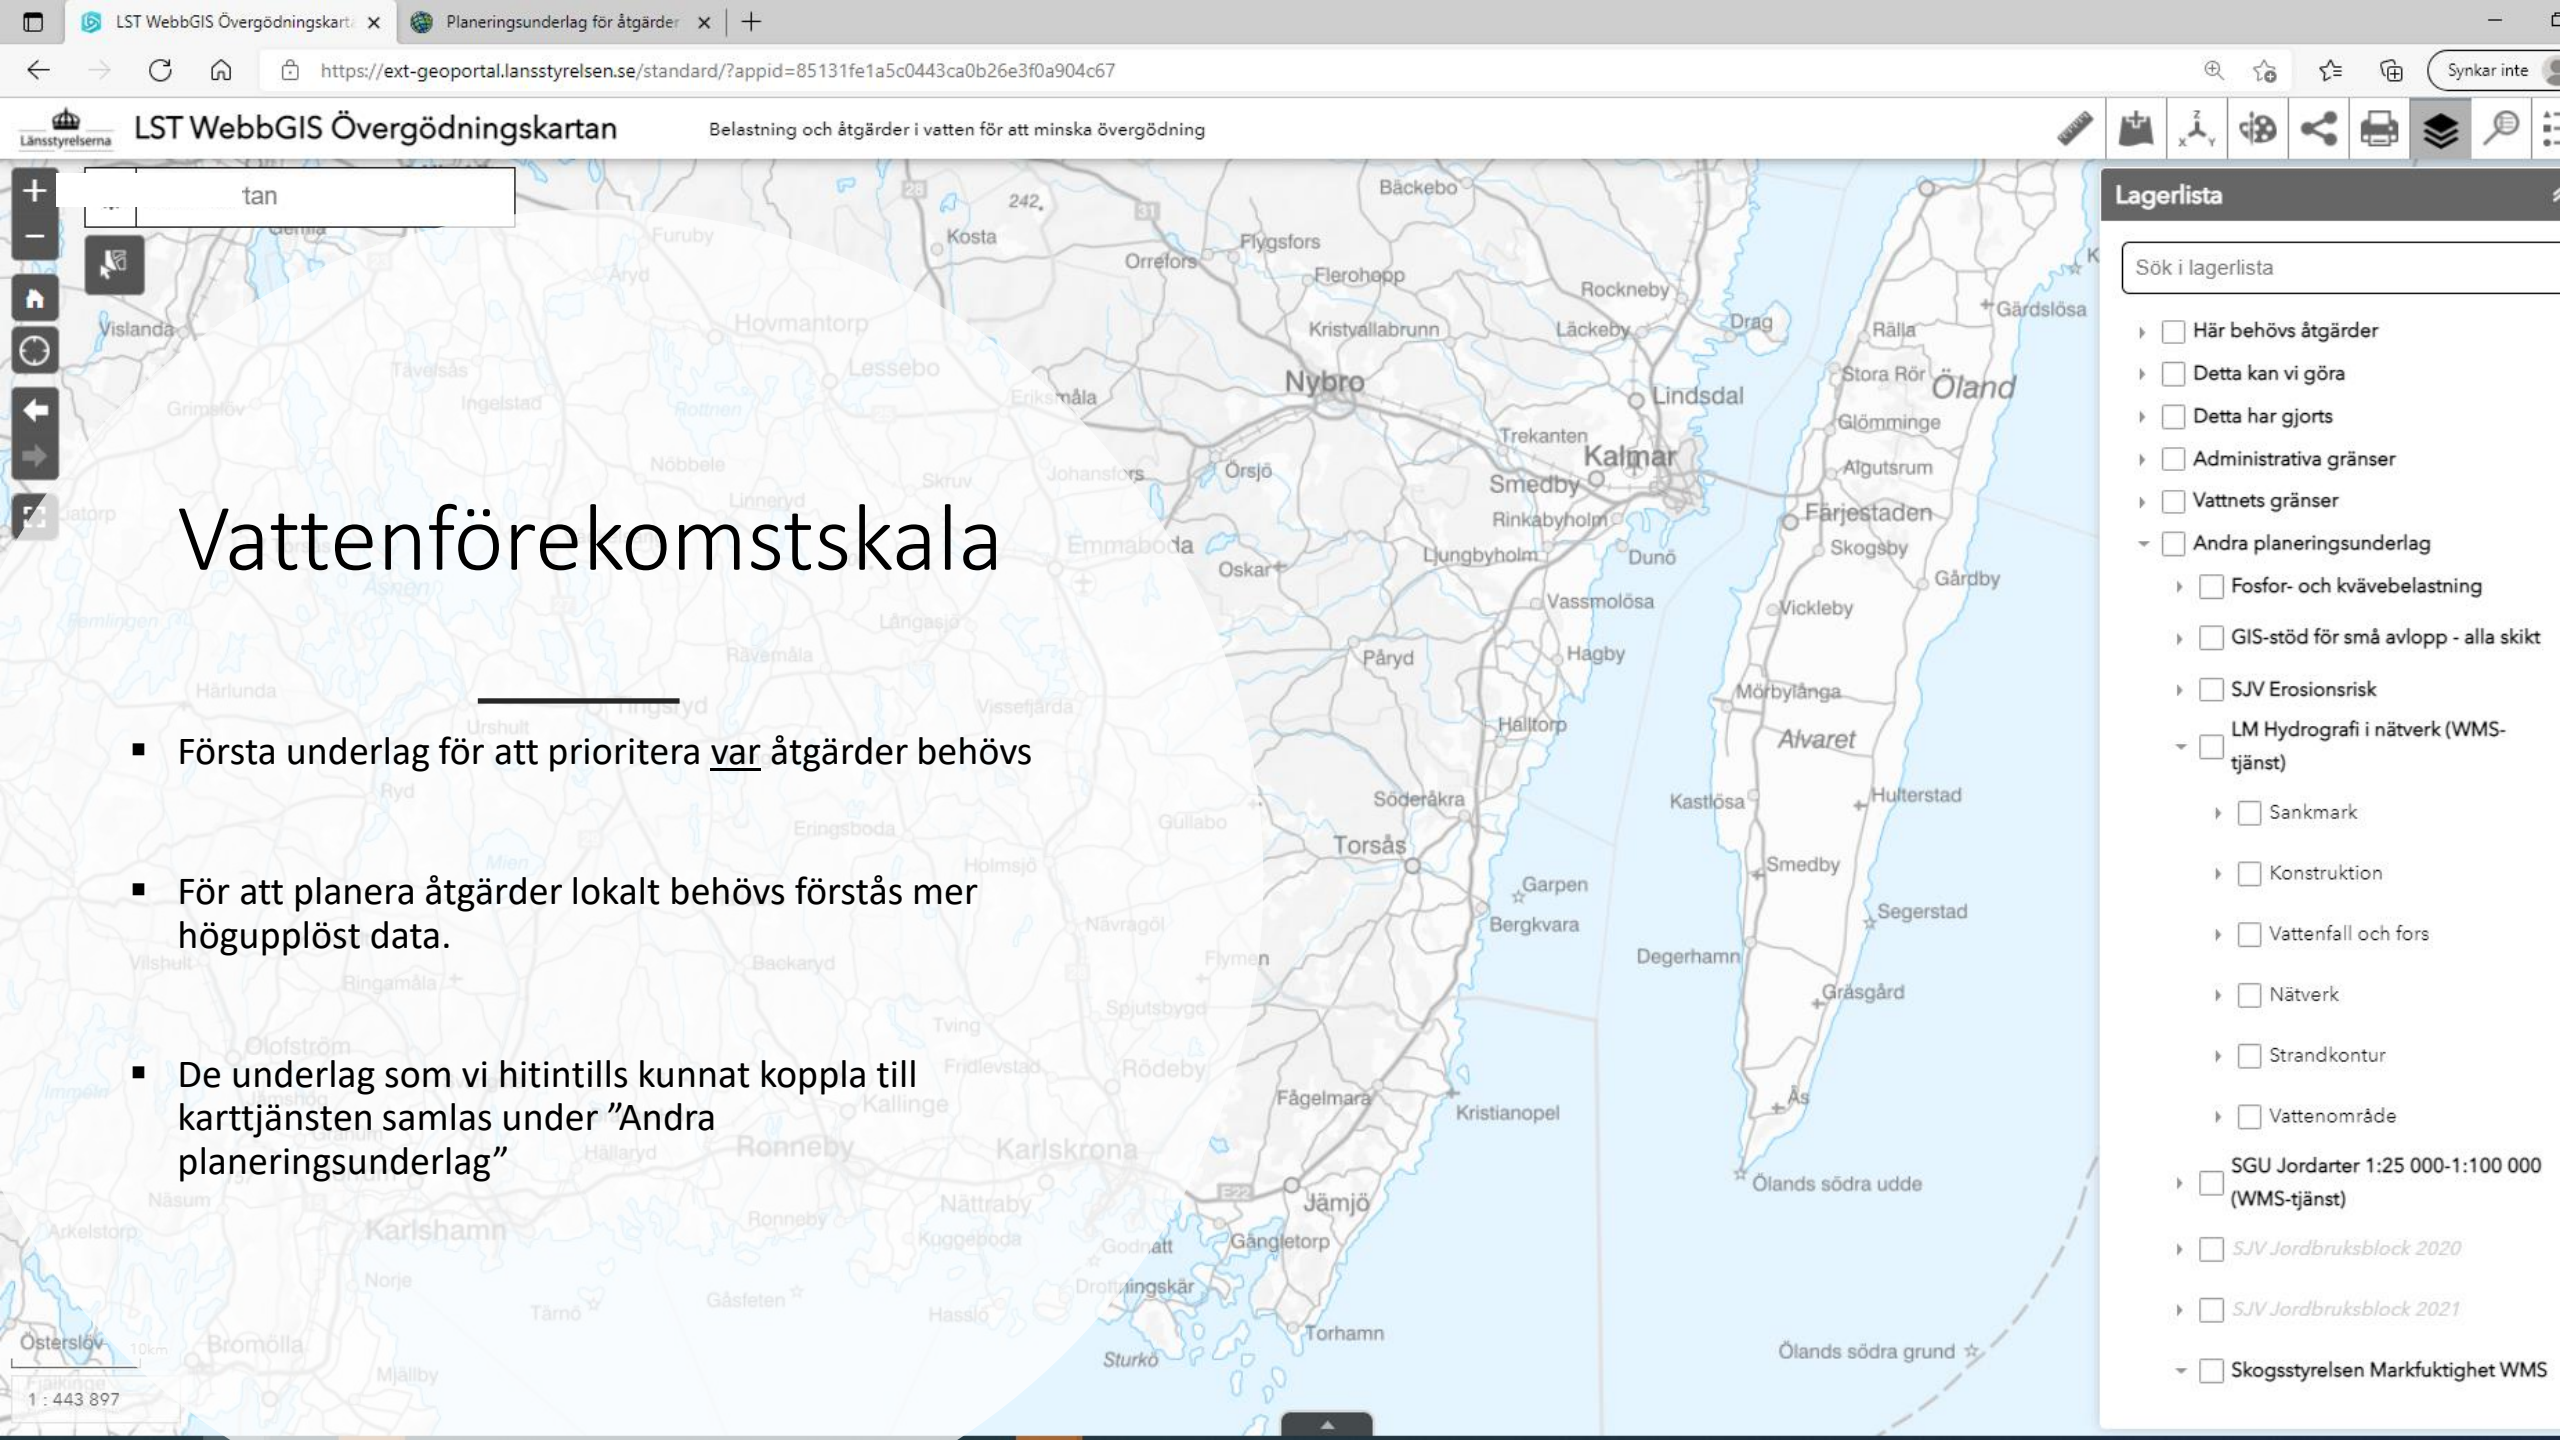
LST WebbGIS Övergödningskart ×
Planeringsunderlag för åtgärder ×
https://ext-geoportal.lansstyrelsen.se/standard/?appid=85131fe1a5c0443ca0b26e3f0a904c67
Synkar inte
Länsstyrelserna
LST WebbGIS Övergödningskartan
Belastning och åtgärder i vatten för att minska övergödning

tan

Vattenförekomstskala

▪ Första underlag för att prioritera var åtgärder behövs

▪ För att planera åtgärder lokalt behövs förstås mer högupplöst data.

▪ De underlag som vi hitintills kunnat koppla till karttjänsten samlas under ”Andra planeringsunderlag”

Bäckebo
242
Kosta
Furuby
Orrefors
Flygsfors
Flerohopp
Rockneby
Aryd
Vislanda
Hovmantorp
Kristvallabrunn
Läckeby
Drag
Rälla
Gärdslösa
Tävelsås
Lessebo
Nybro
Lindsdal
Stora Rör
Öland
Grimslöv
Ingelstad
Rottnen
Eriksmåla
Trekanten
Glömminge
Nöbbele
Skruv
Johanstors
Örsjö
Kalmar
Algutsrum
Smedby
Linneryd
Rinkabyholm
Färjestaden
Emmaboda
Oskar
Ljungbyholm
Dunö
Skogsby
Gårdby
Åsnen
Vassmolösa
Vickleby
Långasjö
Rävemåla
Påryd
Hagby
Härlunda
Tingsryd
Vissefjärda
Mörbylånga
Urshult
Halltorp
Alvaret
Ryd
Söderåkra
Kastlösa
Hulterstad
Gullabo
Eringsboda
Torsås
Mien
Holmsjö
Smedby
Garpen
Nävragöl
Bergkvara
Segerstad
Vilshult
Backaryd
Flymen
Degerhamn
Ringamåla
Spjutsbygd
Gräsgård
Tving
Olofström
Fridlevstad
Rödeby
Fågelmara
Kallinge
Kristianopel
Ås
Ronneby
Karlskrona
Hällaryd
Ölands södra udde
Näsum
Jämjö
Arkelstorp
Karlshamn
Nättraby
Ronneby
Kuggeboda
Godnatt
Gängletorp
Norje
Drottningskär
Tärnö
Gåsfeten
Hasslö
Torhamn
Östersläv
Bromölla
Sturkö
Ölands södra grund
Mjällby
10km
1 : 443 897

Lagerlista
Sök i lagerlista
Här behövs åtgärder
Detta kan vi göra
Detta har gjorts
Administrativa gränser
Vattnets gränser
Andra planeringsunderlag
Fosfor- och kvävebelastning
GIS-stöd för små avlopp - alla skikt
SJV Erosionsrisk
LM Hydrografi i nätverk (WMS-tjänst)
Sankmark
Konstruktion
Vattenfall och fors
Nätverk
Strandkontur
Vattenområde
SGU Jordarter 1:25 000-1:100 000 (WMS-tjänst)
SJV Jordbruksblock 2020
SJV Jordbruksblock 2021
Skogsstyrelsen Markfuktighet WMS